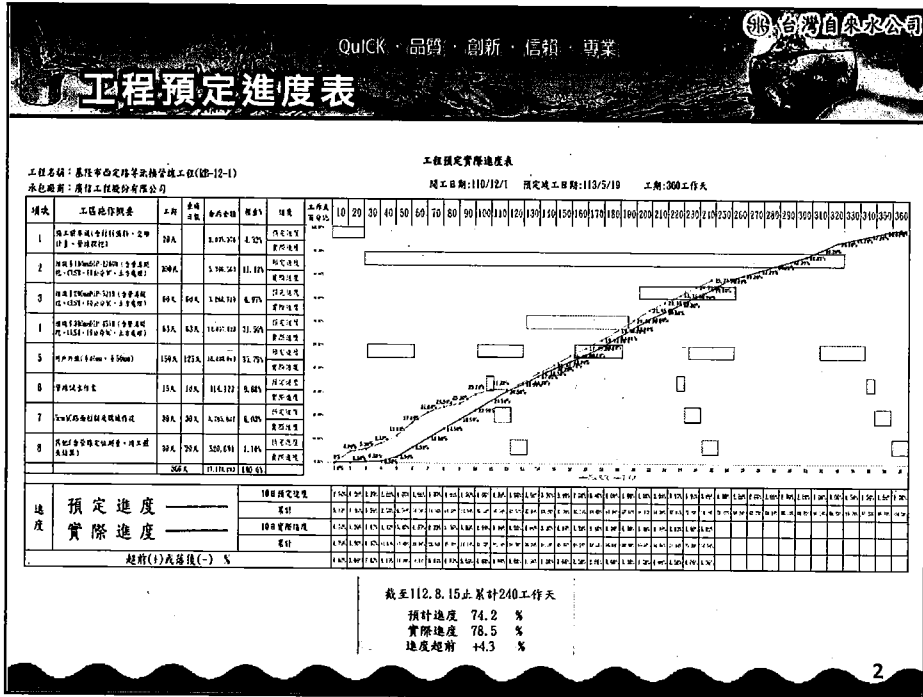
QuICK · 品質 · 創新 · 信賴 · 專業

台灣自來水公司

工程預定進度表

工程預定實際進度表

工程名稱：基隆市西定路等汰換管線工程(KB-12-1)

承包廠商：廣信工程股份有限公司

開工日期:110/12/1 預定竣工日期:113/5/19 工期:360工作天

| 項次 | 工區施作概要 | 工期 | 重疊日數 | 合約金額 | 權重% | 項目 |
|---|---|---|---|---|---|---|
| 1 | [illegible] | 20天 | | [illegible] | 4.12% | 預定進度 / 實際進度 |
| 2 | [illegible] | 360天 | | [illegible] | 11.12% | 預定進度 / 實際進度 |
| 3 | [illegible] | 60天 | 60天 | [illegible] | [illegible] | 預定進度 / 實際進度 |
| 4 | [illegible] | 65天 | 63天 | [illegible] | 31.56% | 預定進度 / 實際進度 |
| 5 | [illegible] | 150天 | 125天 | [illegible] | 32.75% | 預定進度 / 實際進度 |
| 6 | 管線試水作業 | 15天 | 10天 | 314,122 | 0.68% | 預定進度 / 實際進度 |
| 7 | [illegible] | 30天 | 30天 | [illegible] | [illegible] | 預定進度 / 實際進度 |
| 8 | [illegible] | 30天 | 29天 | 520,691 | 1.16% | 預定進度 / 實際進度 |
| | | 360天 | | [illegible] | 100.0% | |

10 20 30 40 50 60 70 80 90 100 110 120 130 140 150 160 170 180 190 200 210 220 230 240 250 260 270 280 290 300 310 320 330 340 350 360

進度 預定進度 ——— 10日預定進度 累計
實際進度 ——— 10日實際進度 累計

超前(+)或落後(-) %

截至112.8.15止累計240工作天
預計進度 74.2 %
實際進度 78.5 %
進度超前 +4.3 %

2